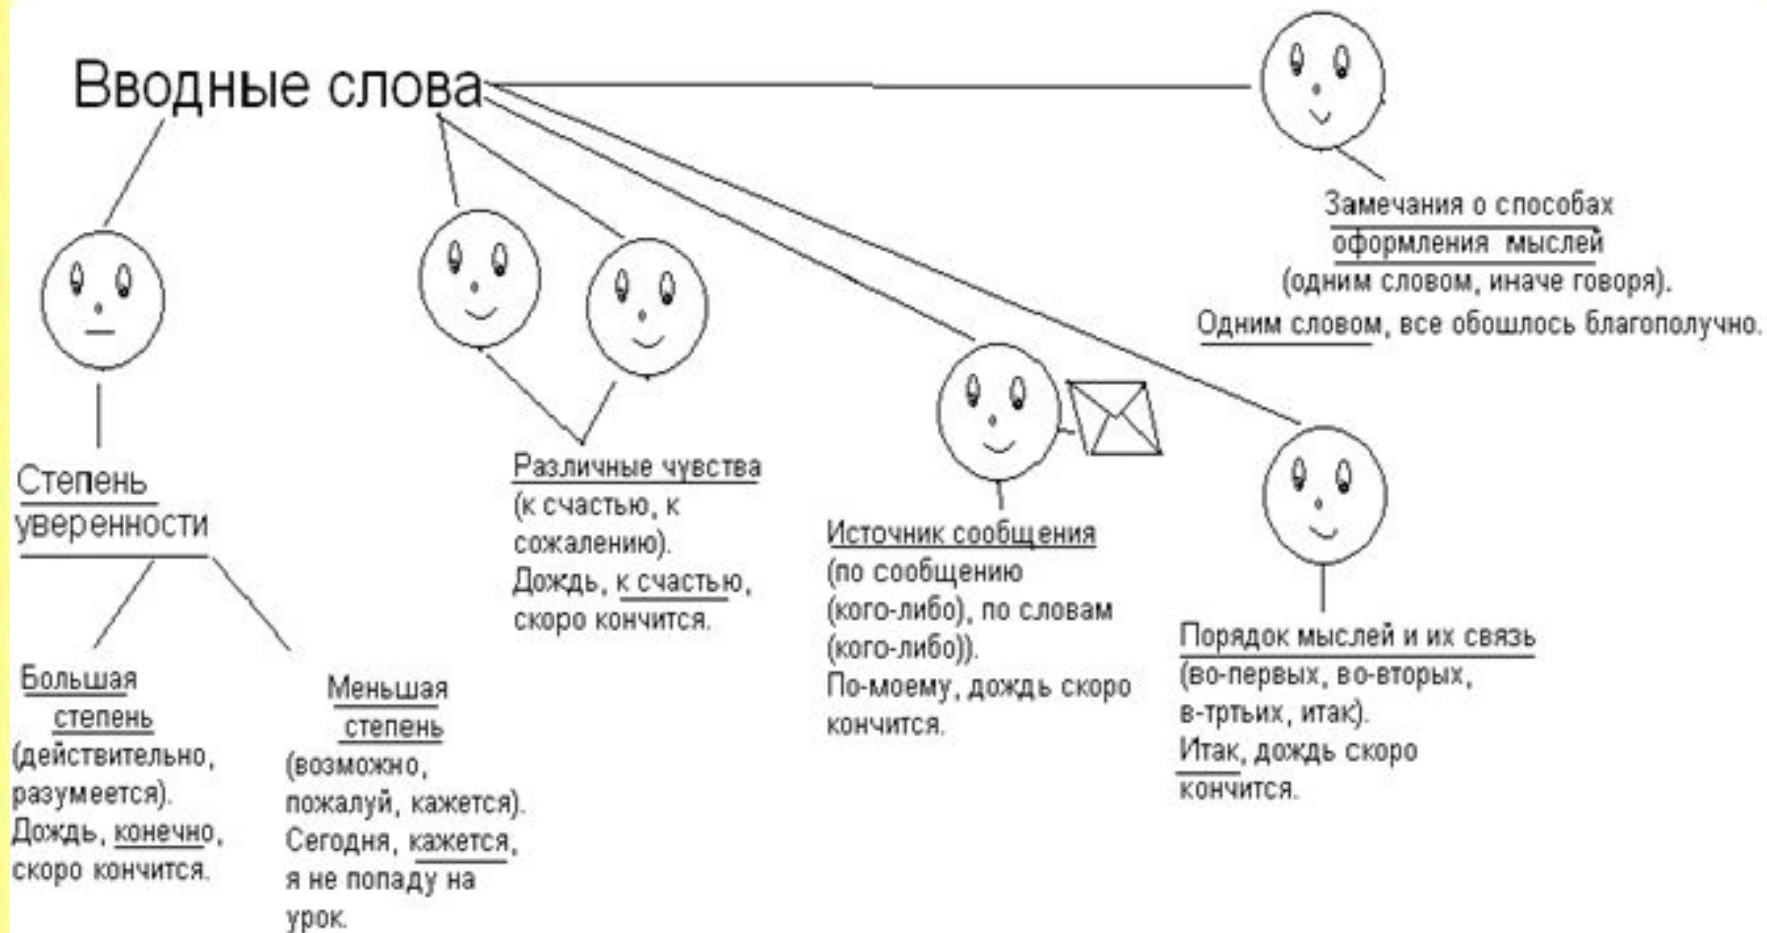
Вводные слова

Замечания о способах оформления мыслей (одним словом, иначе говоря). Одним словом, все обошлось благополучно.

Степень уверенности

Большая степень (действительно, разумеется). Дождь, конечно, скоро кончится.

Меньшая степень (возможно, пожалуй, кажется). Сегодня, кажется, я не попаду на урок.

Различные чувства (к счастью, к сожалению). Дождь, к счастью, скоро кончится.

Источник сообщения (по сообщению (кого-либо), по словам (кого-либо)). По-моему, дождь скоро кончится.

Порядок мыслей и их связь (во-первых, во-вторых, в-тртьих, итак). Итак, дождь скоро кончится.